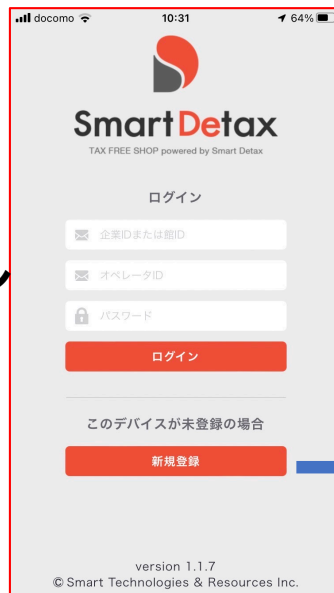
docomo 10:31 64%

SmartDetax
TAX FREE SHOP powered by Smart Detax

ログイン

企業IDまたは館ID

オペレータID

パスワード

ログイン

このデバイスが未登録の場合

新規登録

version 1.1.7
© Smart Technologies & Resources Inc.